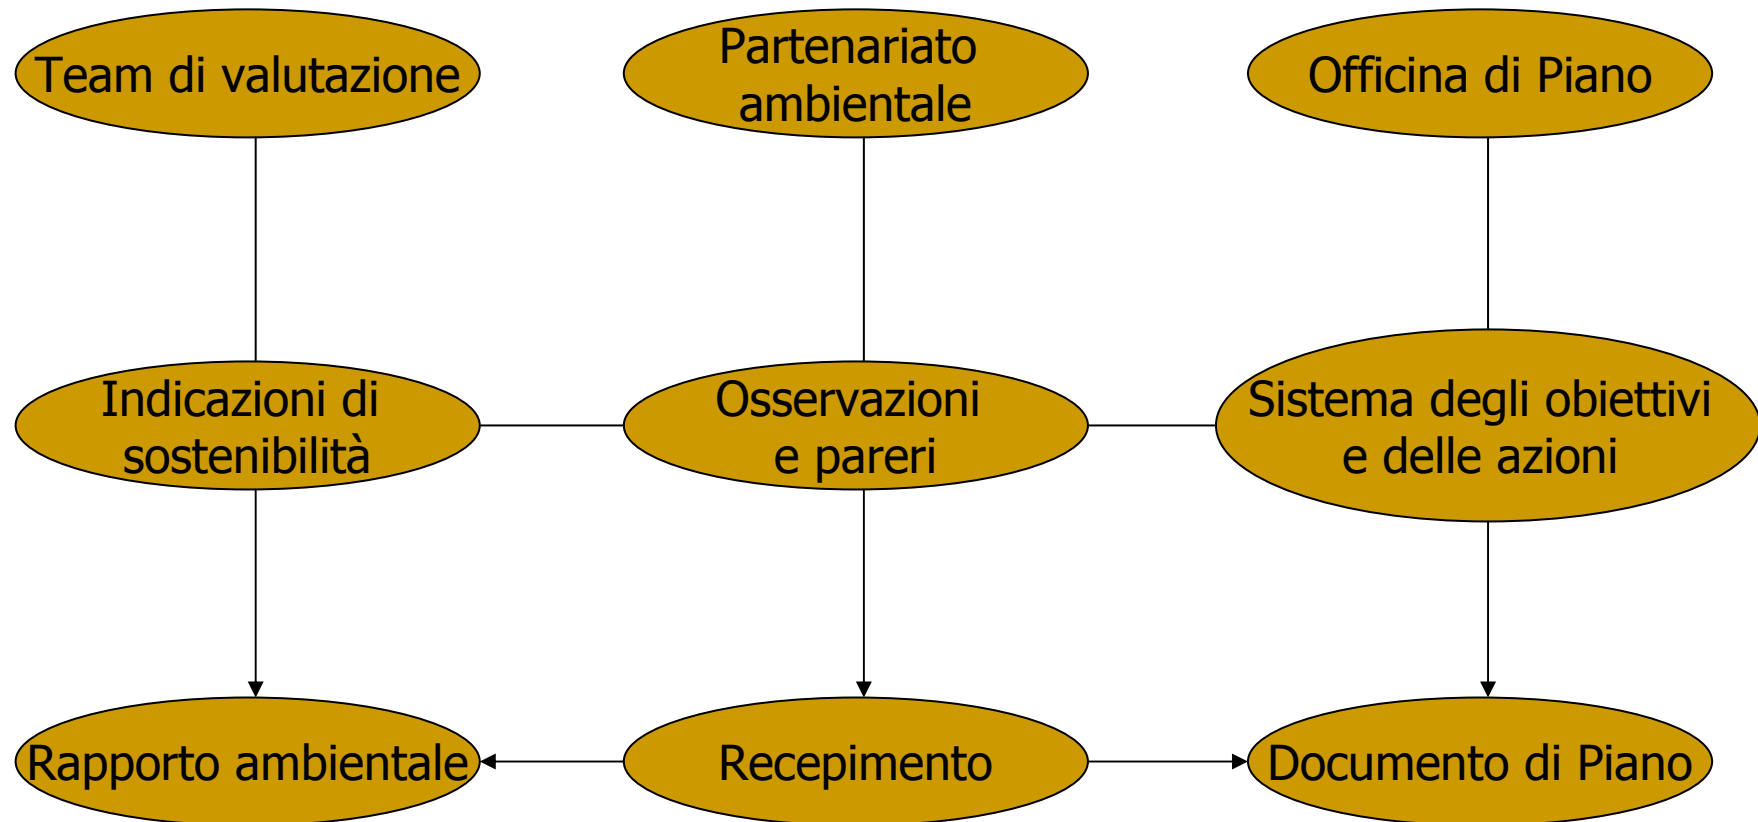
Team di valutazione

Partenariato ambientale

Officina di Piano

Indicazioni di sostenibilità

Osservazioni e pareri

Sistema degli obiettivi e delle azioni

Rapporto ambientale

Recepimento

Documento di Piano